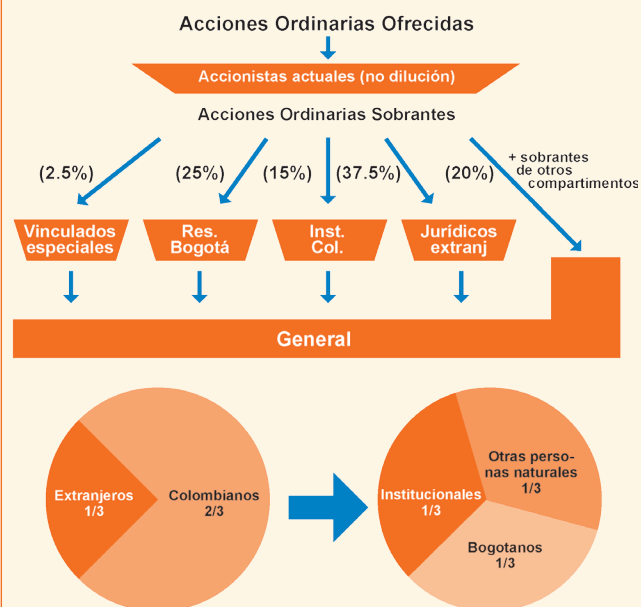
Acciones Ordinarias Ofrecidas

Accionistas actuales (no dilución)

Acciones Ordinarias Sobrantes

(2.5%)

(25%)

(15%)

(37.5%)

(20%)

+ sobrantes de otros compartimentos

Vinculados especiales

Res. Bogotá

Inst. Col.

Jurídicos extranj

General

Extranjeros 1/3

Colombianos 2/3

Institucionales 1/3

Otras personas naturales 1/3

Bogotanos 1/3